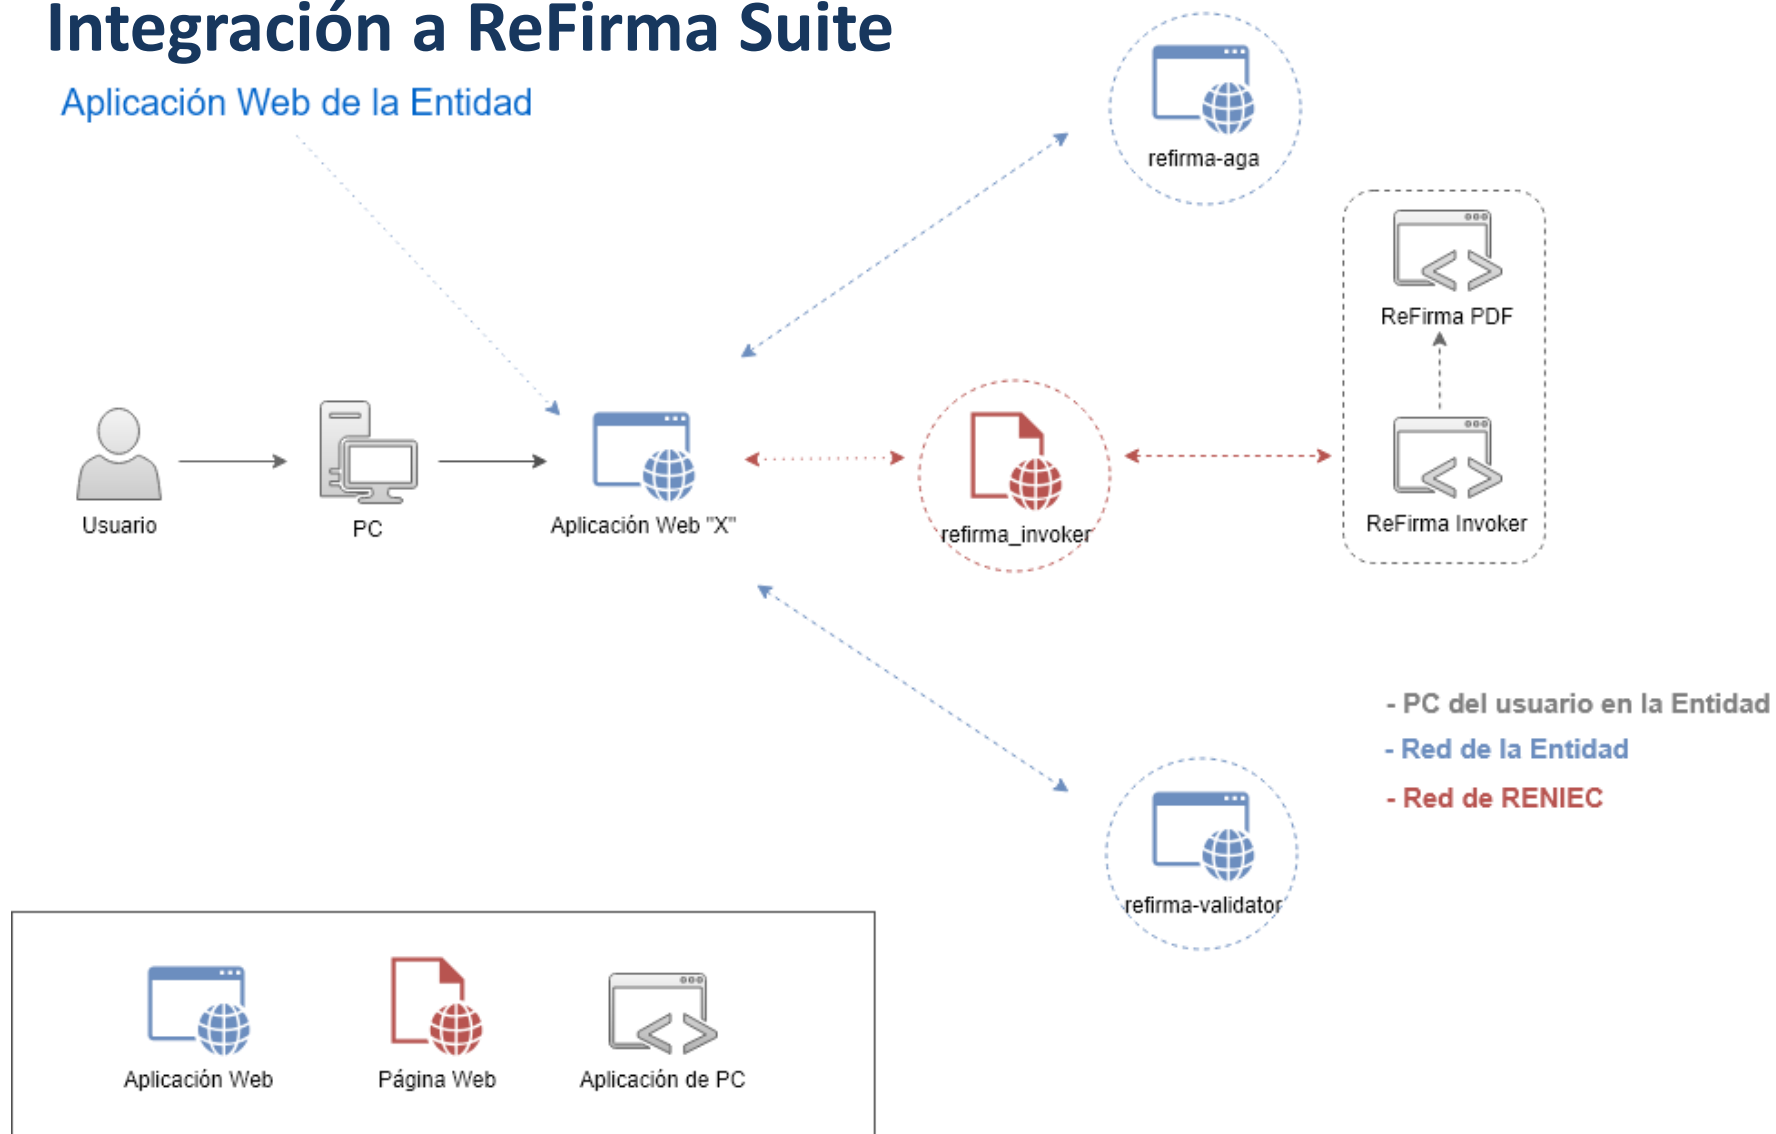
Integración a ReFirma Suite

Aplicación Web de la Entidad

refirma-aga

ReFirma PDF

Usuario

PC

Aplicación Web "X"

refirma_invoker

ReFirma Invoker

- PC del usuario en la Entidad
- Red de la Entidad
- Red de RENIEC

refirma-validator

Aplicación Web

Página Web

Aplicación de PC